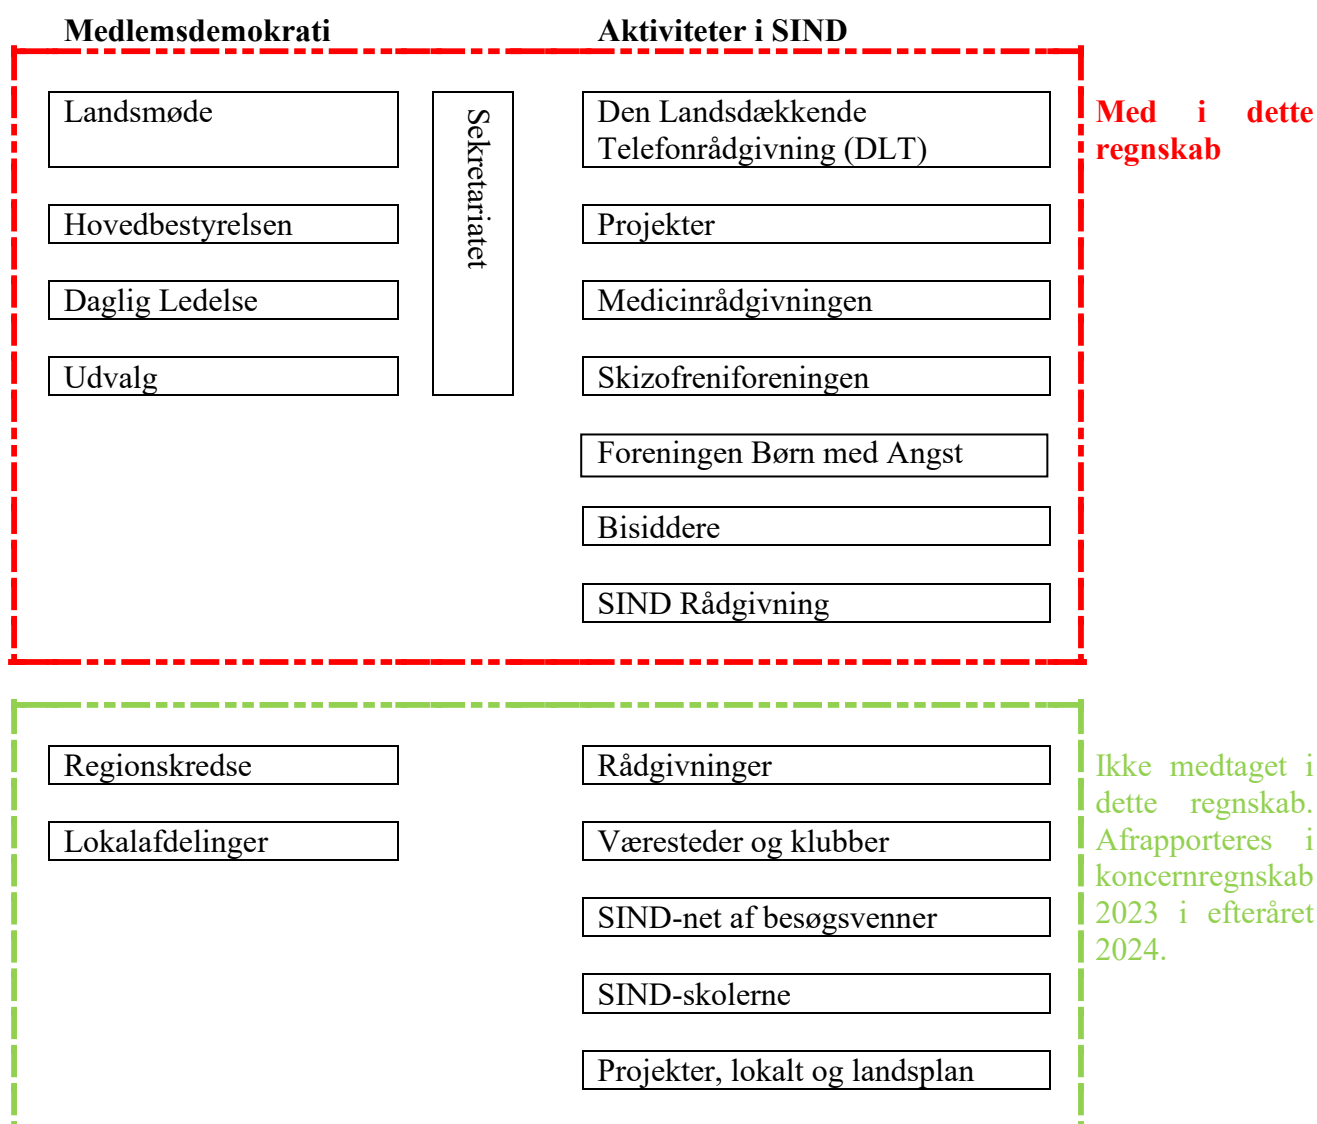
Medlemsdemokrati

Aktiviteter i SIND

Landsmøde

Hovedbestyrelsen

Daglig Ledelse

Udvalg

Sekretariatet

Den Landsdækkende Telefonrådgivning (DLT)

Projekter

Medicinrådgivningen

Skizofreniforeningen

Foreningen Børn med Angst

Bisiddere

SIND Rådgivning

Med i dette regnskab

Regionskredse

Lokalafdelinger

Rådgivninger

Væresteder og klubber

SIND-net af besøgsvenner

SIND-skolerne

Projekter, lokalt og landsplan

Ikke medtaget i dette regnskab. Afrapporteres i koncernregnskab 2023 i efteråret 2024.